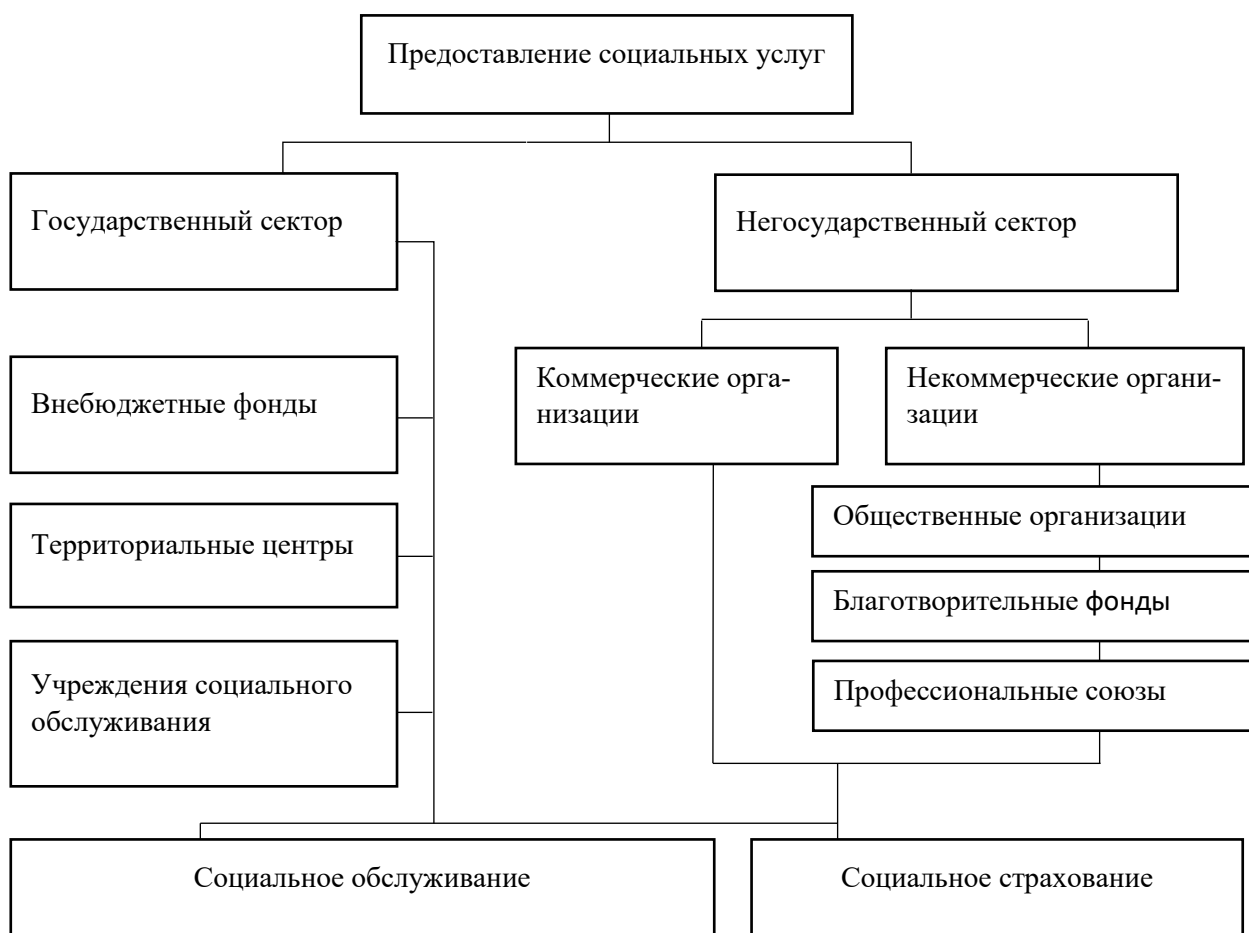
Предоставление социальных услуг

Государственный сектор

Негосударственный сектор

Внебюджетные фонды

Коммерческие организации

Некоммерческие организации

Территориальные центры

Общественные организации

Благотворительные фонды

Учреждения социального обслуживания

Профессиональные союзы

Социальное обслуживание

Социальное страхование